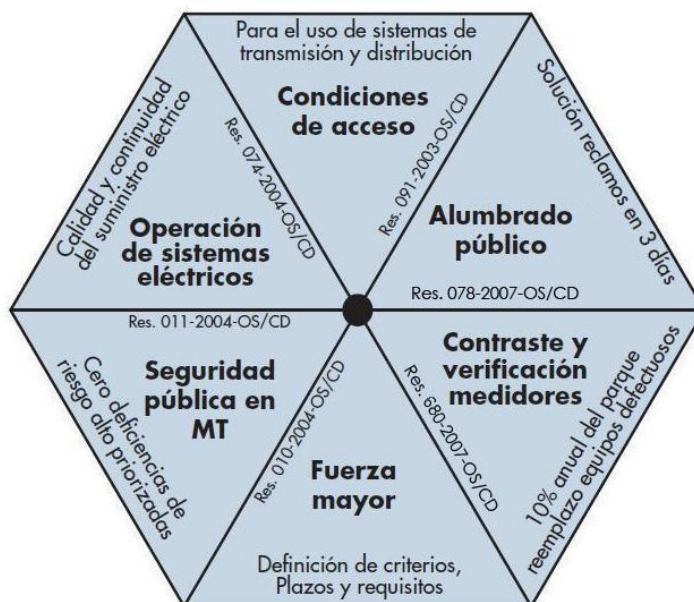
Para el uso de sistemas de transmisión y distribución

Condiciones de acceso

Res. 091-2003-OS/CD

Solución reclamos en 3 días

Alumbrado público

Res. 078-2007-OS/CD

Calidad y continuidad del suministro eléctrico

Res. 074-2004-OS/CD

Operación de sistemas eléctricos

Res. 011-2004-OS/CD

Cero deficiencias de riesgo alto priorizadas

Seguridad pública en MT

Res. 010-2004-OS/CD

Fuerza mayor

Definición de criterios, Plazos y requisitos

Res. 680-2007-OS/CD

Contraste y verificación medidores

10% anual del parque reemplazo equipos defectuosos